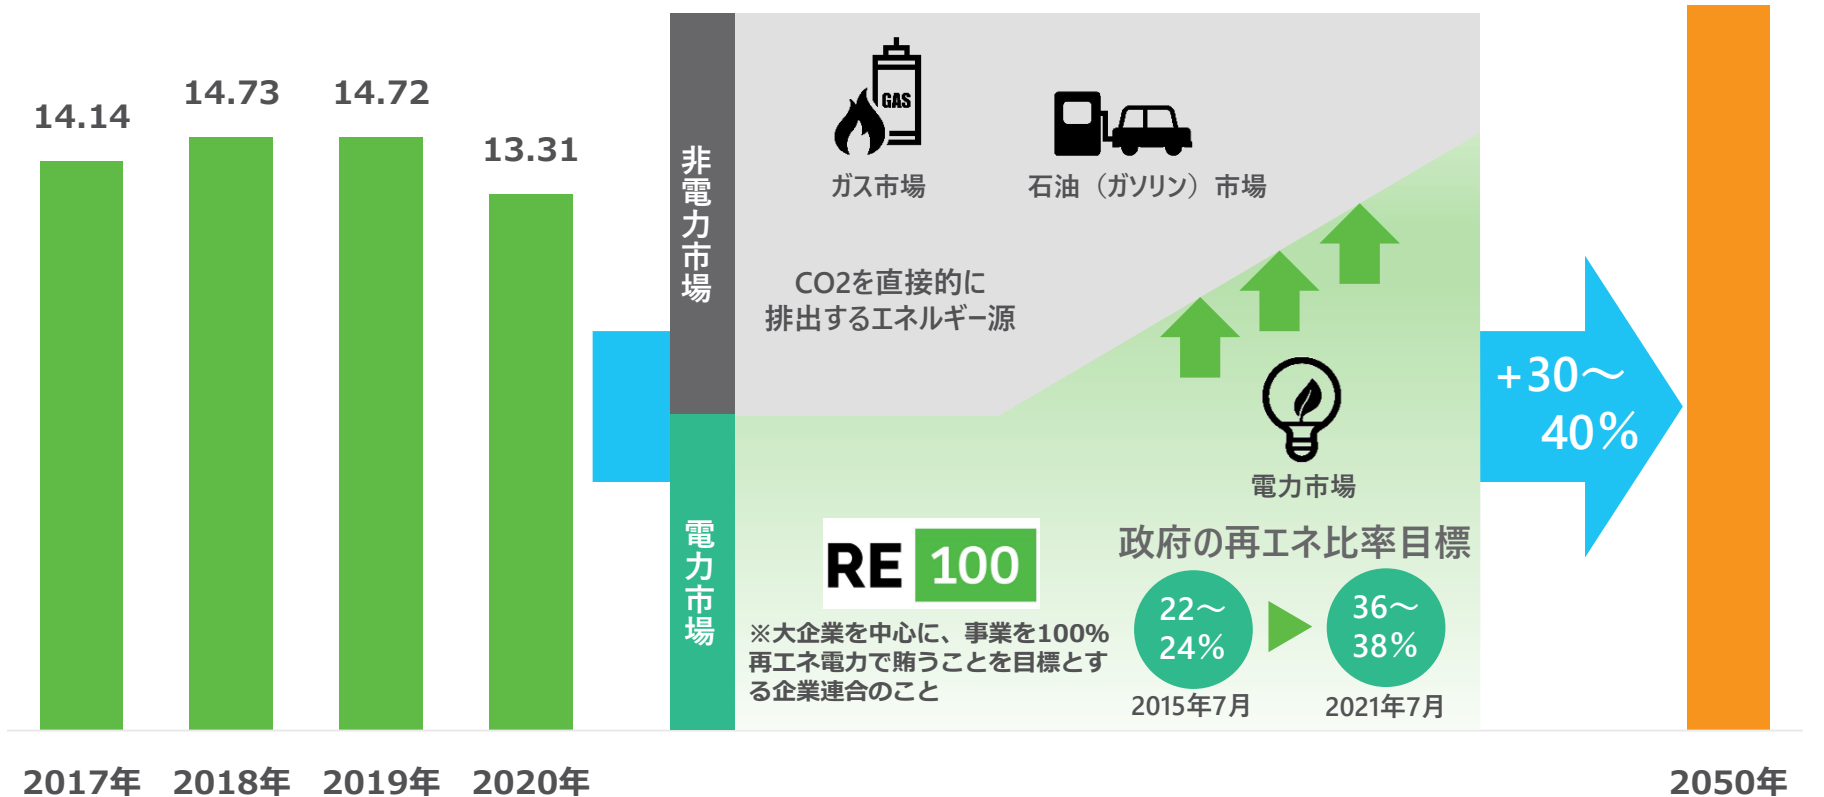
14.14
14.73
14.72
13.31

非電力市場

GAS
ガス市場
石油（ガソリン）市場

CO2を直接的に排出するエネルギー源

電力市場

電力市場

RE 100

※大企業を中心に、事業を100%再エネ電力で賄うことを目標とする企業連合のこと

政府の再エネ比率目標
22〜24%
2015年7月
36〜38%
2021年7月

+30〜40%

2017年 2018年 2019年 2020年

2050年